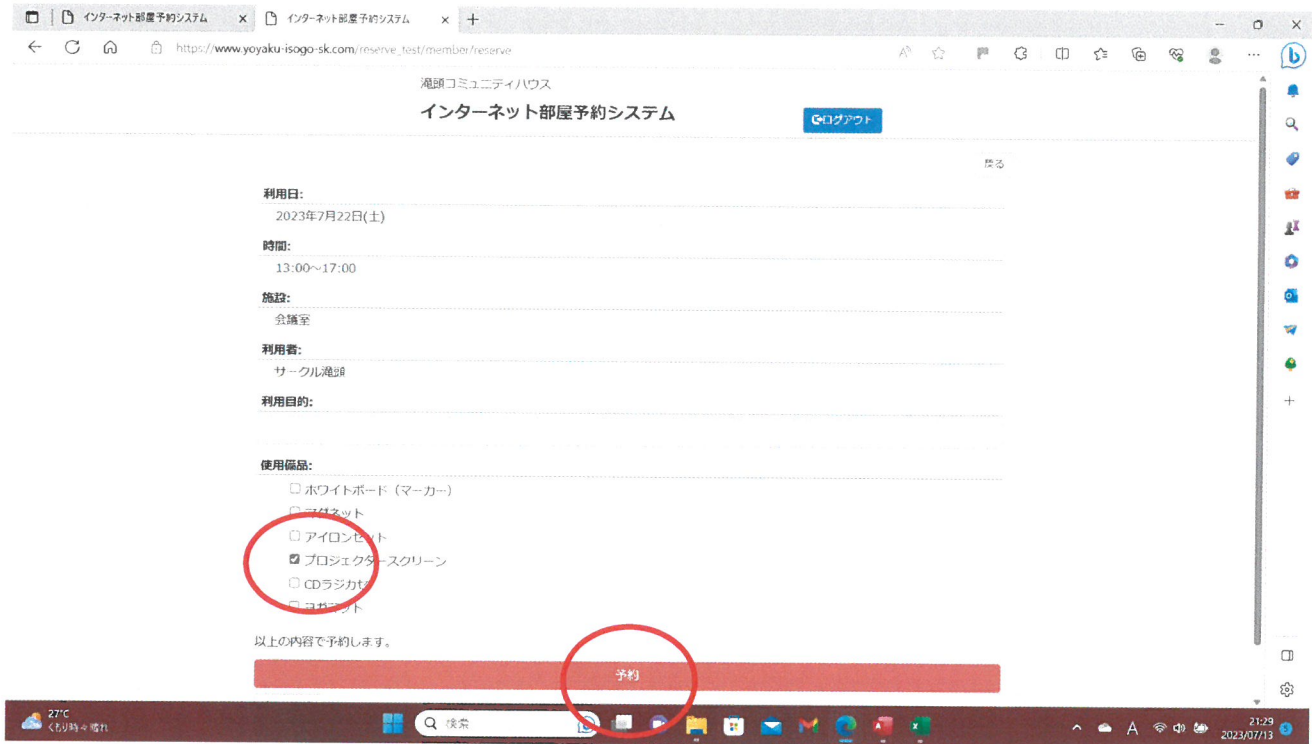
インターネット部屋予約システム × インターネット部屋予約システム × +

https://www.yoyaku-isogo-sk.com/reserve_test/member/reserve

滝頭コミュニティハウス

インターネット部屋予約システム

ログアウト

戻る

利用日:
2023年7月22日(土)

時間:
13:00~17:00

施設:
会議室

利用者:
サークル滝頭

利用目的:

使用備品:
☐ ホワイトボード（マーカー）
☐ マグネット
☐ アイロンセット
☑ プロジェクタースクリーン
☐ CDラジカセ
☐ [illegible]ット

以上の内容で予約します。

予約

27°C
くもり時々晴れ

検索

21:29
2023/07/13